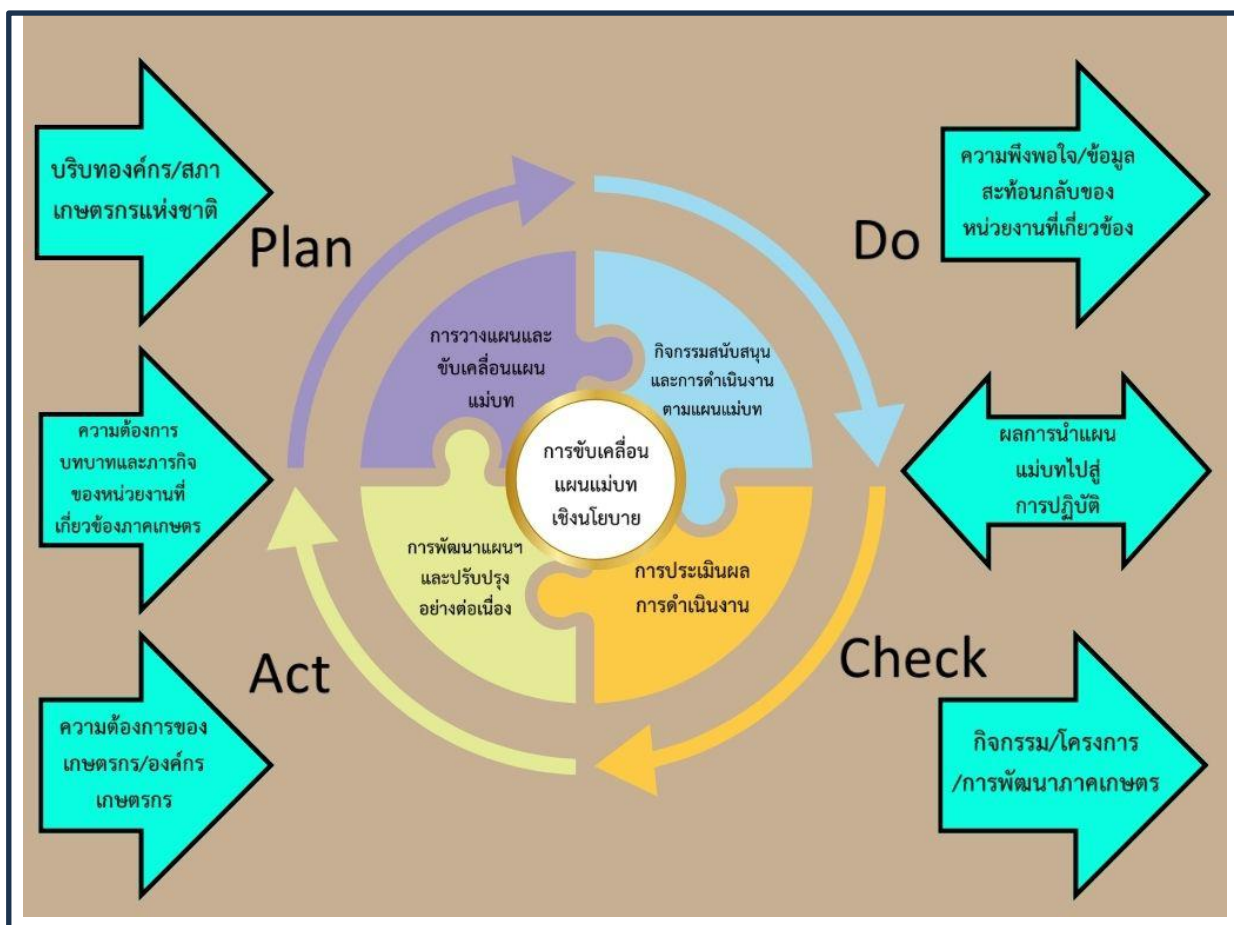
บริบทองค์กร/สภาเกษตรกรแห่งชาติ

Plan

ความพึงพอใจ/ข้อมูลสะท้อนกลับของหน่วยงานที่เกี่ยวข้อง

Do

การวางแผนและขับเคลื่อนแผนแม่บท

กิจกรรมสนับสนุนและการดำเนินงานตามแผนแม่บท

ความต้องการบทบาทและภารกิจของหน่วยงานที่เกี่ยวข้องภาคเกษตร

การขับเคลื่อนแผนแม่บทเชิงนโยบาย

ผลการนำแผนแม่บทไปสู่การปฏิบัติ

การพัฒนาแผนฯ และปรับปรุงอย่างต่อเนื่อง

การประเมินผลการดำเนินงาน

Act

Check

ความต้องการของเกษตรกร/องค์กรเกษตรกร

กิจกรรม/โครงการ/การพัฒนาภาคเกษตร